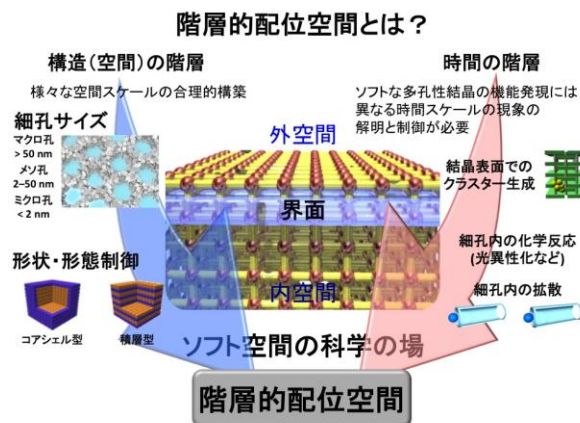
階層的配位空間とは？

構造（空間）の階層

様々な空間スケールの合理的構築

細孔サイズ

マクロ孔
> 50 nm
メソ孔
2–50 nm
ミクロ孔
< 2 nm

形状・形態制御

コアシェル型

積層型

時間の階層

ソフトな多孔性結晶の機能発現には異なる時間スケールの現象の解明と制御が必要

結晶表面での
クラスター生成

細孔内の化学反応
(光異性化など)

細孔内の拡散

外空間

界面

内空間

ソフト空間の科学の場

階層的配位空間